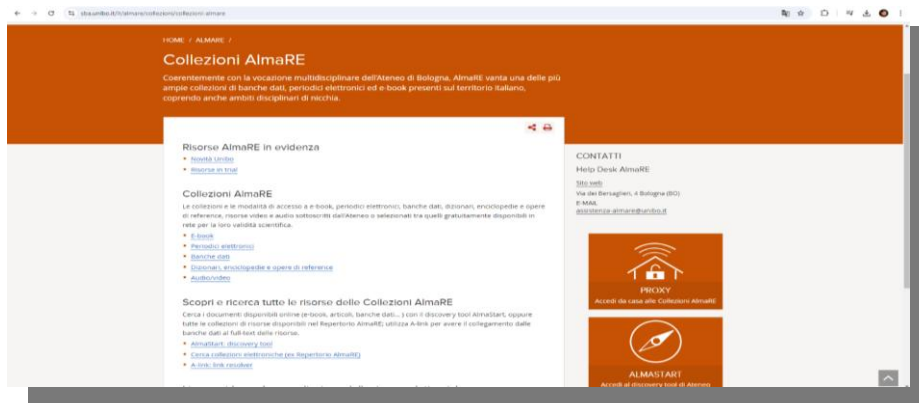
sba.unibo.it/it/almare/collezioni/collezioni-almare

HOME / ALMARE /

Collezioni AlmaRE

Coerentemente con la vocazione multidisciplinare dell'Ateneo di Bologna, AlmaRE vanta una delle più ampie collezioni di banche dati, periodici elettronici ed e-book presenti sul territorio italiano, coprendo anche ambiti disciplinari di nicchia.

Risorse AlmaRE in evidenza

- Novità Unibo
- Risorse in trial

Collezioni AlmaRE

Le collezioni e le modalità di accesso a e-book, periodici elettronici, banche dati, dizionari, enciclopedie e opere di reference, risorse video e audio sottoscritti dall'Ateneo o selezionati tra quelli gratuitamente disponibili in rete per la loro validità scientifica.

- E-book
- Periodici elettronici
- Banche dati
- Dizionari, enciclopedie e opere di reference
- Audio/video

Scopri e ricerca tutte le risorse delle Collezioni AlmaRE

Cerca i documenti disponibili online (e-book, articoli, banche dati...) con il discovery tool AlmaStart, oppure tutte le collezioni di risorse disponibili nel Repertorio AlmaRE; utilizza A-link per avere il collegamento dalle banche dati al full-text delle risorse.

- AlmaStart: discovery tool
- Cerca collezioni elettroniche per Repertorio AlmaRE)
- A-link: link resolver

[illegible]

CONTATTI

Help Desk AlmaRE

Sito web
Via dei Bersaglieri, 4 Bologna (BO)
E-MAIL
assistenza.almare@unibo.it

PROXY
Accedi da casa alle Collezioni AlmaRE

ALMASTART
Accedi al discovery tool di Ateneo